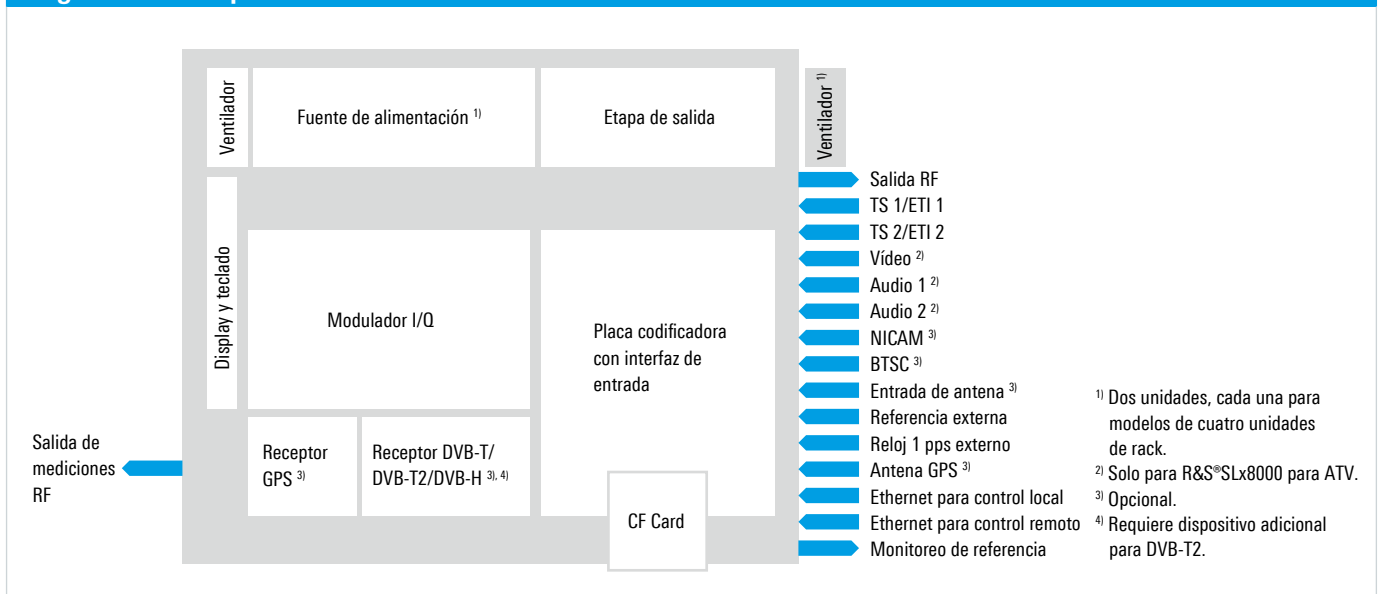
Ventilador

Fuente de alimentación ¹⁾

Etapa de salida

Ventilador ¹⁾

Display y teclado

Modulador I/Q

Placa codificadora con interfaz de entrada

Receptor GPS ³⁾

Receptor DVB-T/ DVB-T2/DVB-H ³⁾, ⁴⁾

CF Card

Salida de mediciones RF

Salida RF
TS 1/ETI 1
TS 2/ETI 2
Vídeo ²⁾
Audio 1 ²⁾
Audio 2 ²⁾
NICAM ³⁾
BTSC ³⁾
Entrada de antena ³⁾
Referencia externa
Reloj 1 pps externo
Antena GPS ³⁾
Ethernet para control local
Ethernet para control remoto
Monitoreo de referencia

¹⁾ Dos unidades, cada una para modelos de cuatro unidades de rack.
²⁾ Solo para R&S®SLx8000 para ATV.
³⁾ Opcional.
⁴⁾ Requiere dispositivo adicional para DVB-T2.